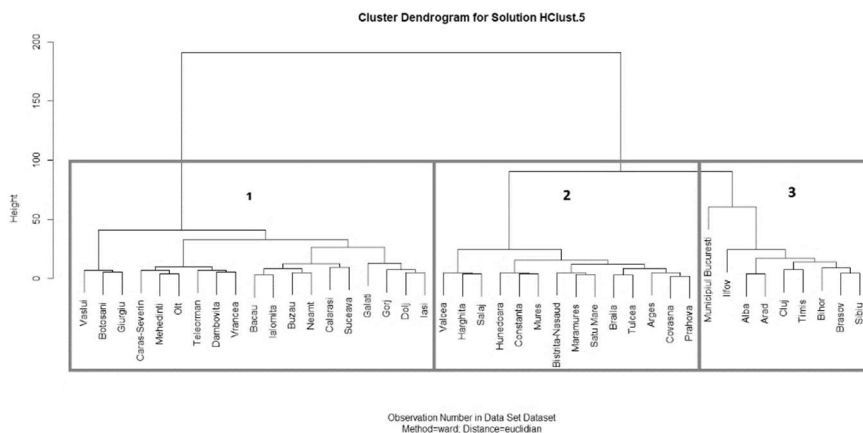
Cluster Dendrogram for Solution HClust.5

Height

200
150
100
50
0

1

2

3

Vaslui
Botosani
Giurgiu
Caras-Severin
Mehedinti
Olt
Teleorman
Dambovita
Vrancea
Bacau
Ialomita
Buzau
Neamt
Calarasi
Suceava
Galati
Gorj
Dolj
Iasi
Valcea
Harghita
Salaj
Hunedoara
Constanta
Mures
Bistrita-Nasaud
Maramures
Satu Mare
Braila
Tulcea
Arges
Covasna
Prahova
Municipiul Bucuresti
Ilfov
Alba
Arad
Cluj
Timis
Bihor
Brasov
Sibiu

Observation Number in Data Set Dataset
Method=ward; Distance=euclidian